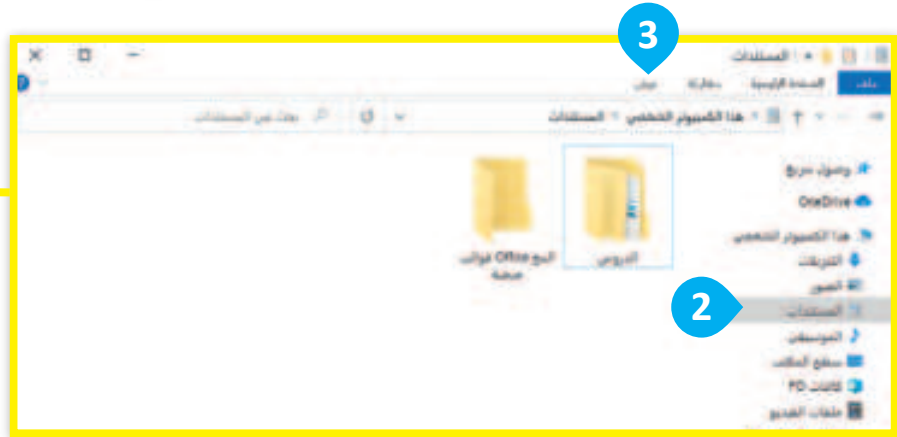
3

المستندات

ملف | الصفحة الرئيسية | مشاركة | عرض

هذا الكمبيوتر الشخصي › المستندات

بحث في المستندات

وصول سريع

OneDrive

هذا الكمبيوتر الشخصي

التنزيلات

الصور

2

المستندات

الموسيقى

سطح المكتب

كائنات 3D

ملفات الفيديو

الدروس

قوالب Office المخصصة